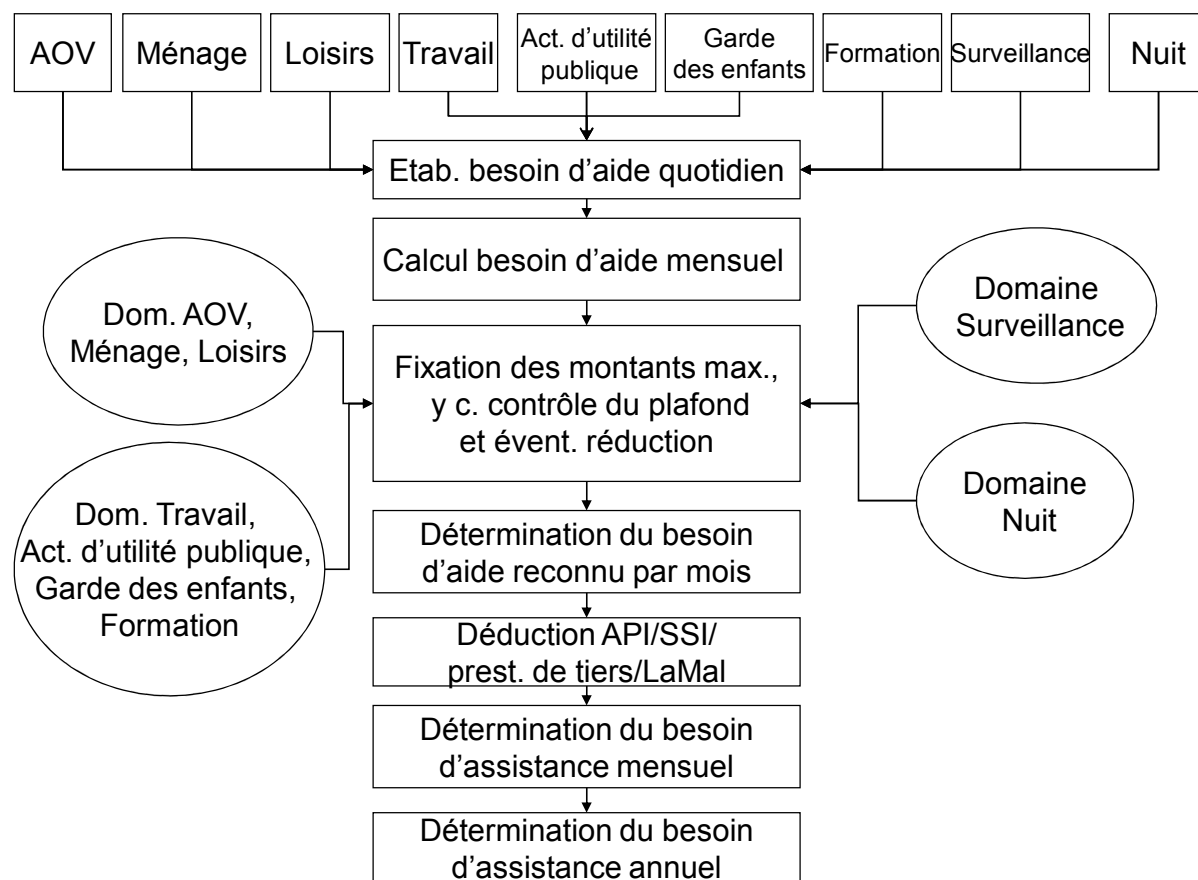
AOV

Ménage

Loisirs

Travail

Act. d'utilité publique

Garde des enfants

Formation

Surveillance

Nuit

Etab. besoin d'aide quotidien

Calcul besoin d'aide mensuel

Dom. AOV, Ménage, Loisirs

Fixation des montants max., y c. contrôle du plafond et évent. réduction

Domaine Surveillance

Domaine Nuit

Dom. Travail, Act. d'utilité publique, Garde des enfants, Formation

Détermination du besoin d'aide reconnu par mois

Déduction API/SSI/ prest. de tiers/LaMal

Détermination du besoin d'assistance mensuel

Détermination du besoin d'assistance annuel